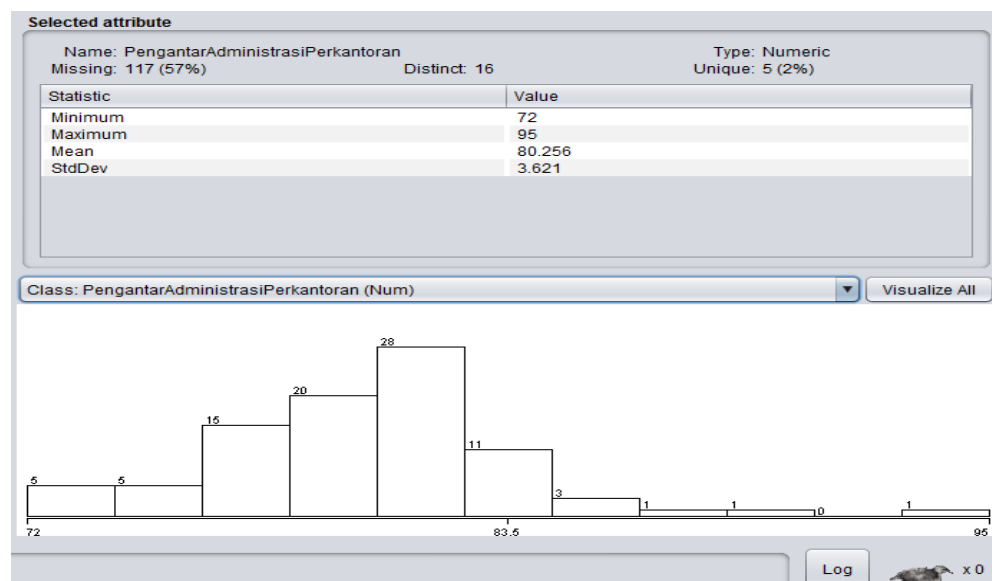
Selected attribute

Name: PengantarAdministrasiPerkantoran
Type: Numeric
Missing: 117 (57%)
Distinct: 16
Unique: 5 (2%)

| Statistic | Value |
|---|---|
| Minimum | 72 |
| Maximum | 95 |
| Mean | 80.256 |
| StdDev | 3.621 |

Class: PengantarAdministrasiPerkantoran (Num)

Visualize All

5 5 15 20 28 11 3 1 1 0 1

72 83.5 95

Log

x 0